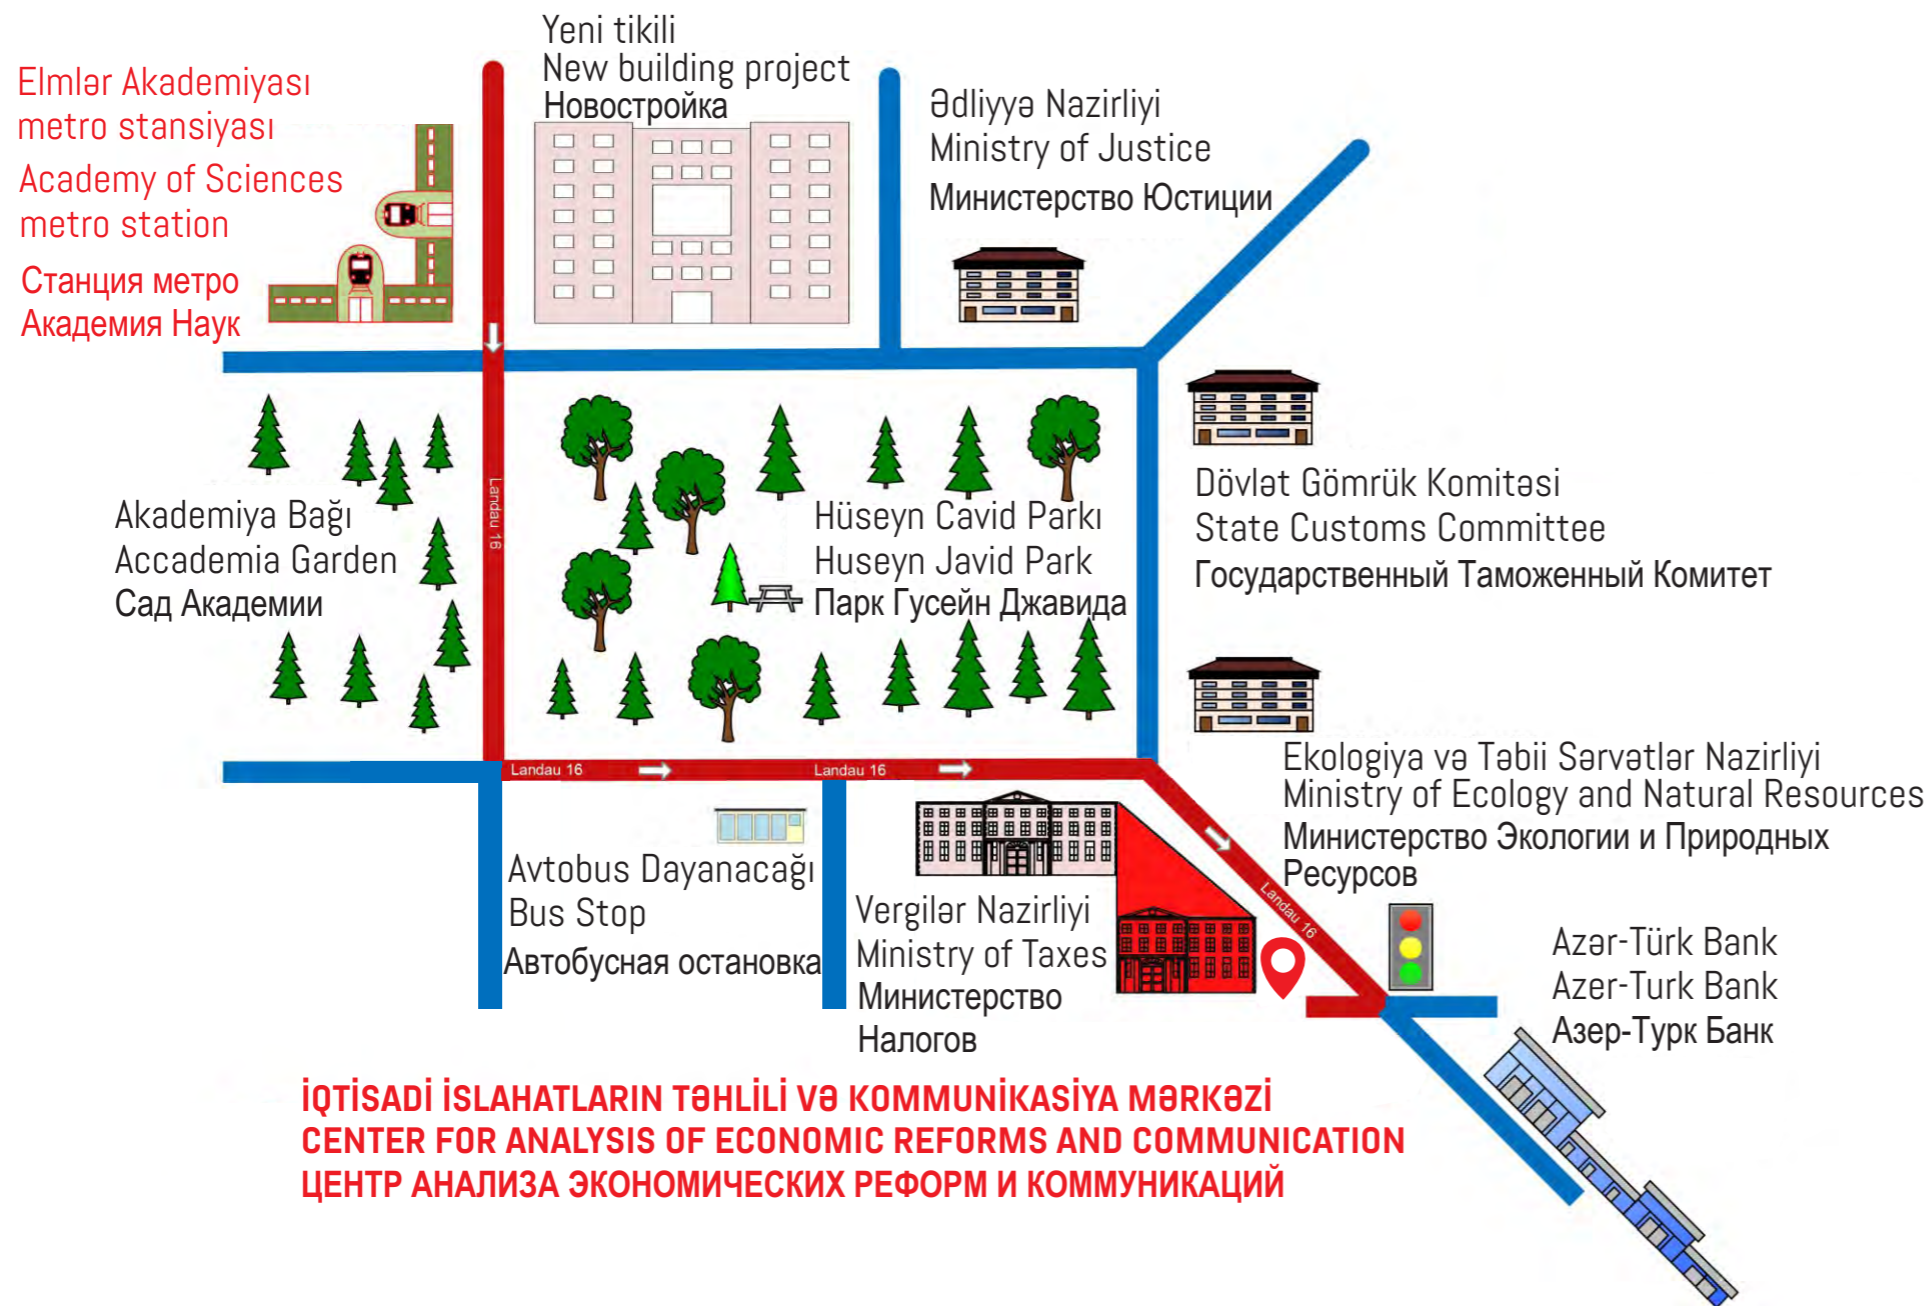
Elmlər Akademiyası metro stansiyası
Academy of Sciences metro station
Станция метро Академия Наук

Yeni tikili
New building project
Новостройка

Ədliyyə Nazirliyi
Ministry of Justice
Министерство Юстиции

Landau 16

Akademiya Bağı
Accademia Garden
Сад Академии

Hüseyn Cavid Parkı
Huseyn Javid Park
Парк Гусейн Джавида

Dövlət Gömrük Komitəsi
State Customs Committee
Государственный Таможенный Комитет

Landau 16
Landau 16

Ekologiya və Təbii Sərvətlər Nazirliyi
Ministry of Ecology and Natural Resources
Министерство Экологии и Природных Ресурсов

Avtobus Dayanacağı
Bus Stop
Автобусная остановка

Vergilər Nazirliyi
Ministry of Taxes
Министерство Налогов

Landau 16

Azər-Türk Bank
Azer-Turk Bank
Азер-Турк Банк

İQTİSADİ İSLAHATLARIN TƏHLİLİ VƏ KOMMUNİKASİYA MƏRKƏZİ
CENTER FOR ANALYSIS OF ECONOMIC REFORMS AND COMMUNICATION
ЦЕНТР АНАЛИЗА ЭКОНОМИЧЕСКИХ РЕФОРМ И КОММУНИКАЦИЙ